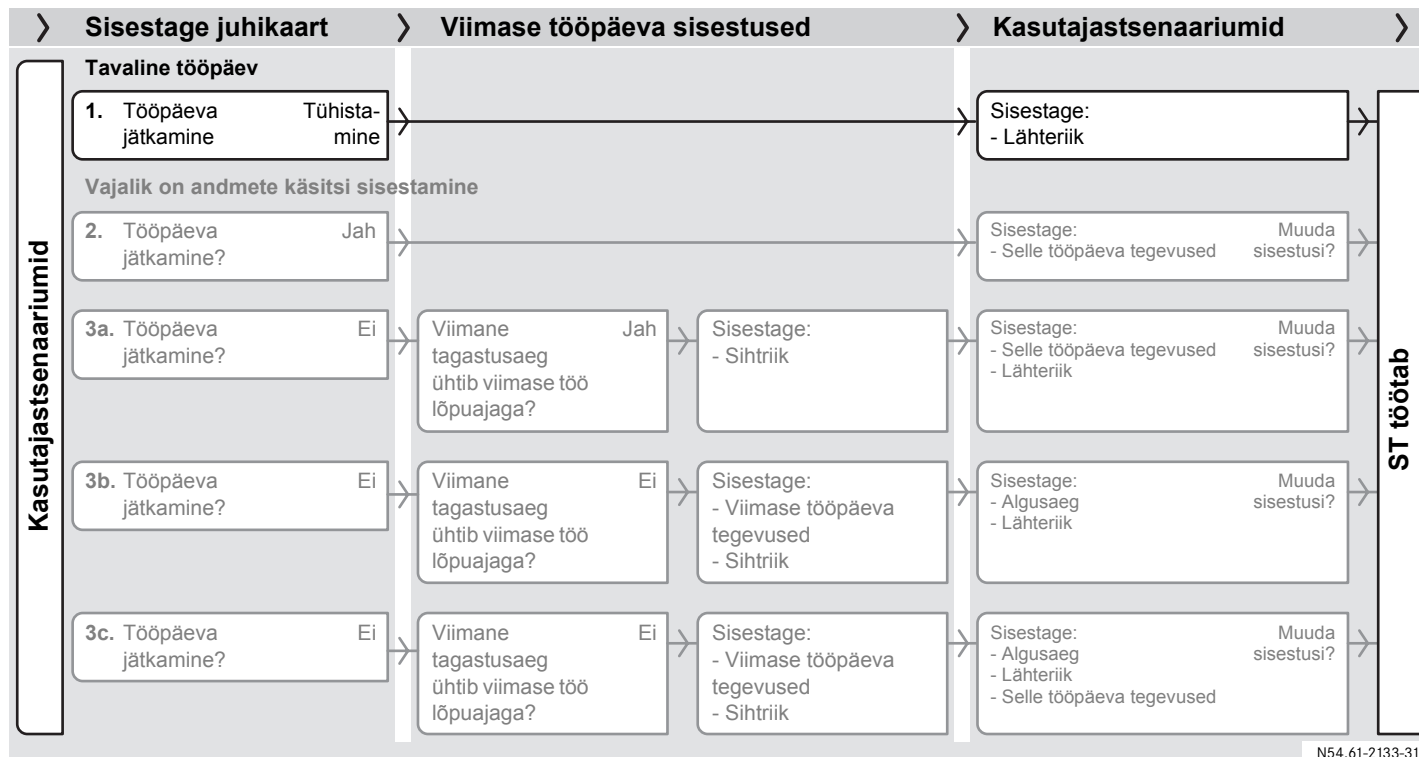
Sisestage juhikaart

Viimase tööpäeva sisestused

Kasutajastsenaariumid

Kasutajastsenaariumid

Tavaline tööpäev

1. Tööpäeva jätkamine

Tühistamine

Sisestage:
- Lähteriik

Vajalik on andmete käsitsi sisestamine

2. Tööpäeva jätkamine?

Jah

Sisestage:
- Selle tööpäeva tegevused

Muuda sisestusi?

3a. Tööpäeva jätkamine?

Ei

Viimane tagastusaeg ühtib viimase töö lõpuajaga?

Jah

Sisestage:
- Sihtriik

Sisestage:
- Selle tööpäeva tegevused
- Lähteriik

Muuda sisestusi?

3b. Tööpäeva jätkamine?

Ei

Viimane tagastusaeg ühtib viimase töö lõpuajaga?

Ei

Sisestage:
- Viimase tööpäeva tegevused
- Sihtriik

Sisestage:
- Algusaeg
- Lähteriik

Muuda sisestusi?

3c. Tööpäeva jätkamine?

Ei

Viimane tagastusaeg ühtib viimase töö lõpuajaga?

Ei

Sisestage:
- Viimase tööpäeva tegevused
- Sihtriik

Sisestage:
- Algusaeg
- Lähteriik
- Selle tööpäeva tegevused

Muuda sisestusi?

ST töötab

N54.61-2133-31